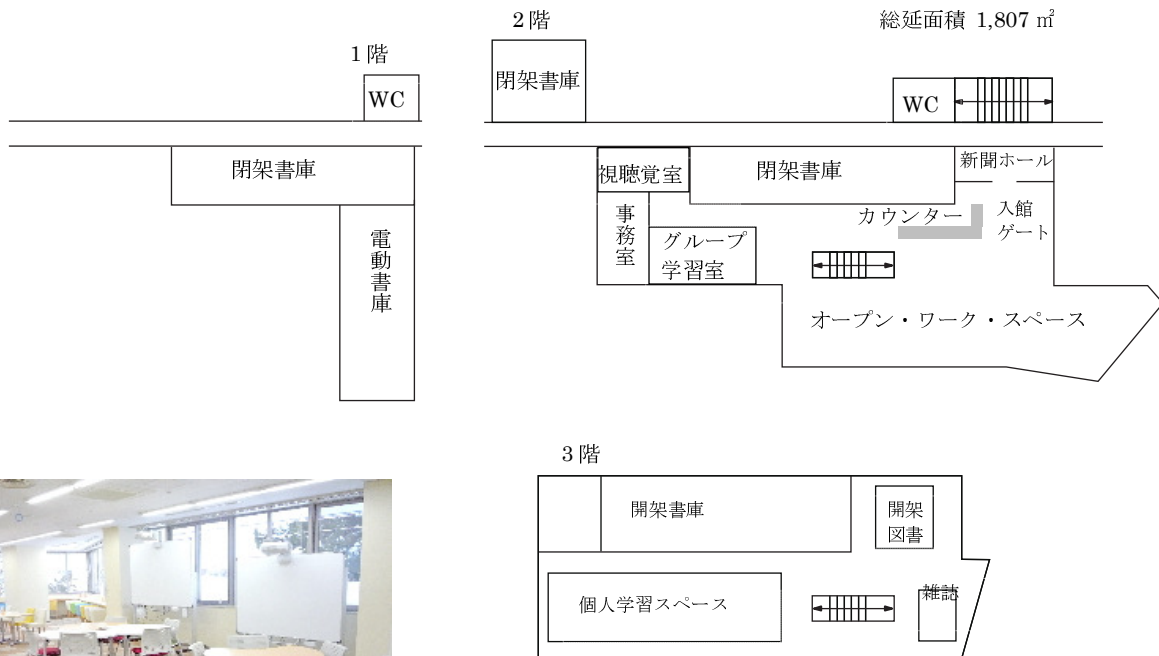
2階

総延面積 1,807 ㎡

1階

WC

閉架書庫

電動書庫

閉架書庫

WC

視聴覚室

閉架書庫

新聞ホール

事務室

グループ学習室

カウンター

入館ゲート

オープン・ワーク・スペース

3階

開架書庫

開架図書

個人学習スペース

雑誌